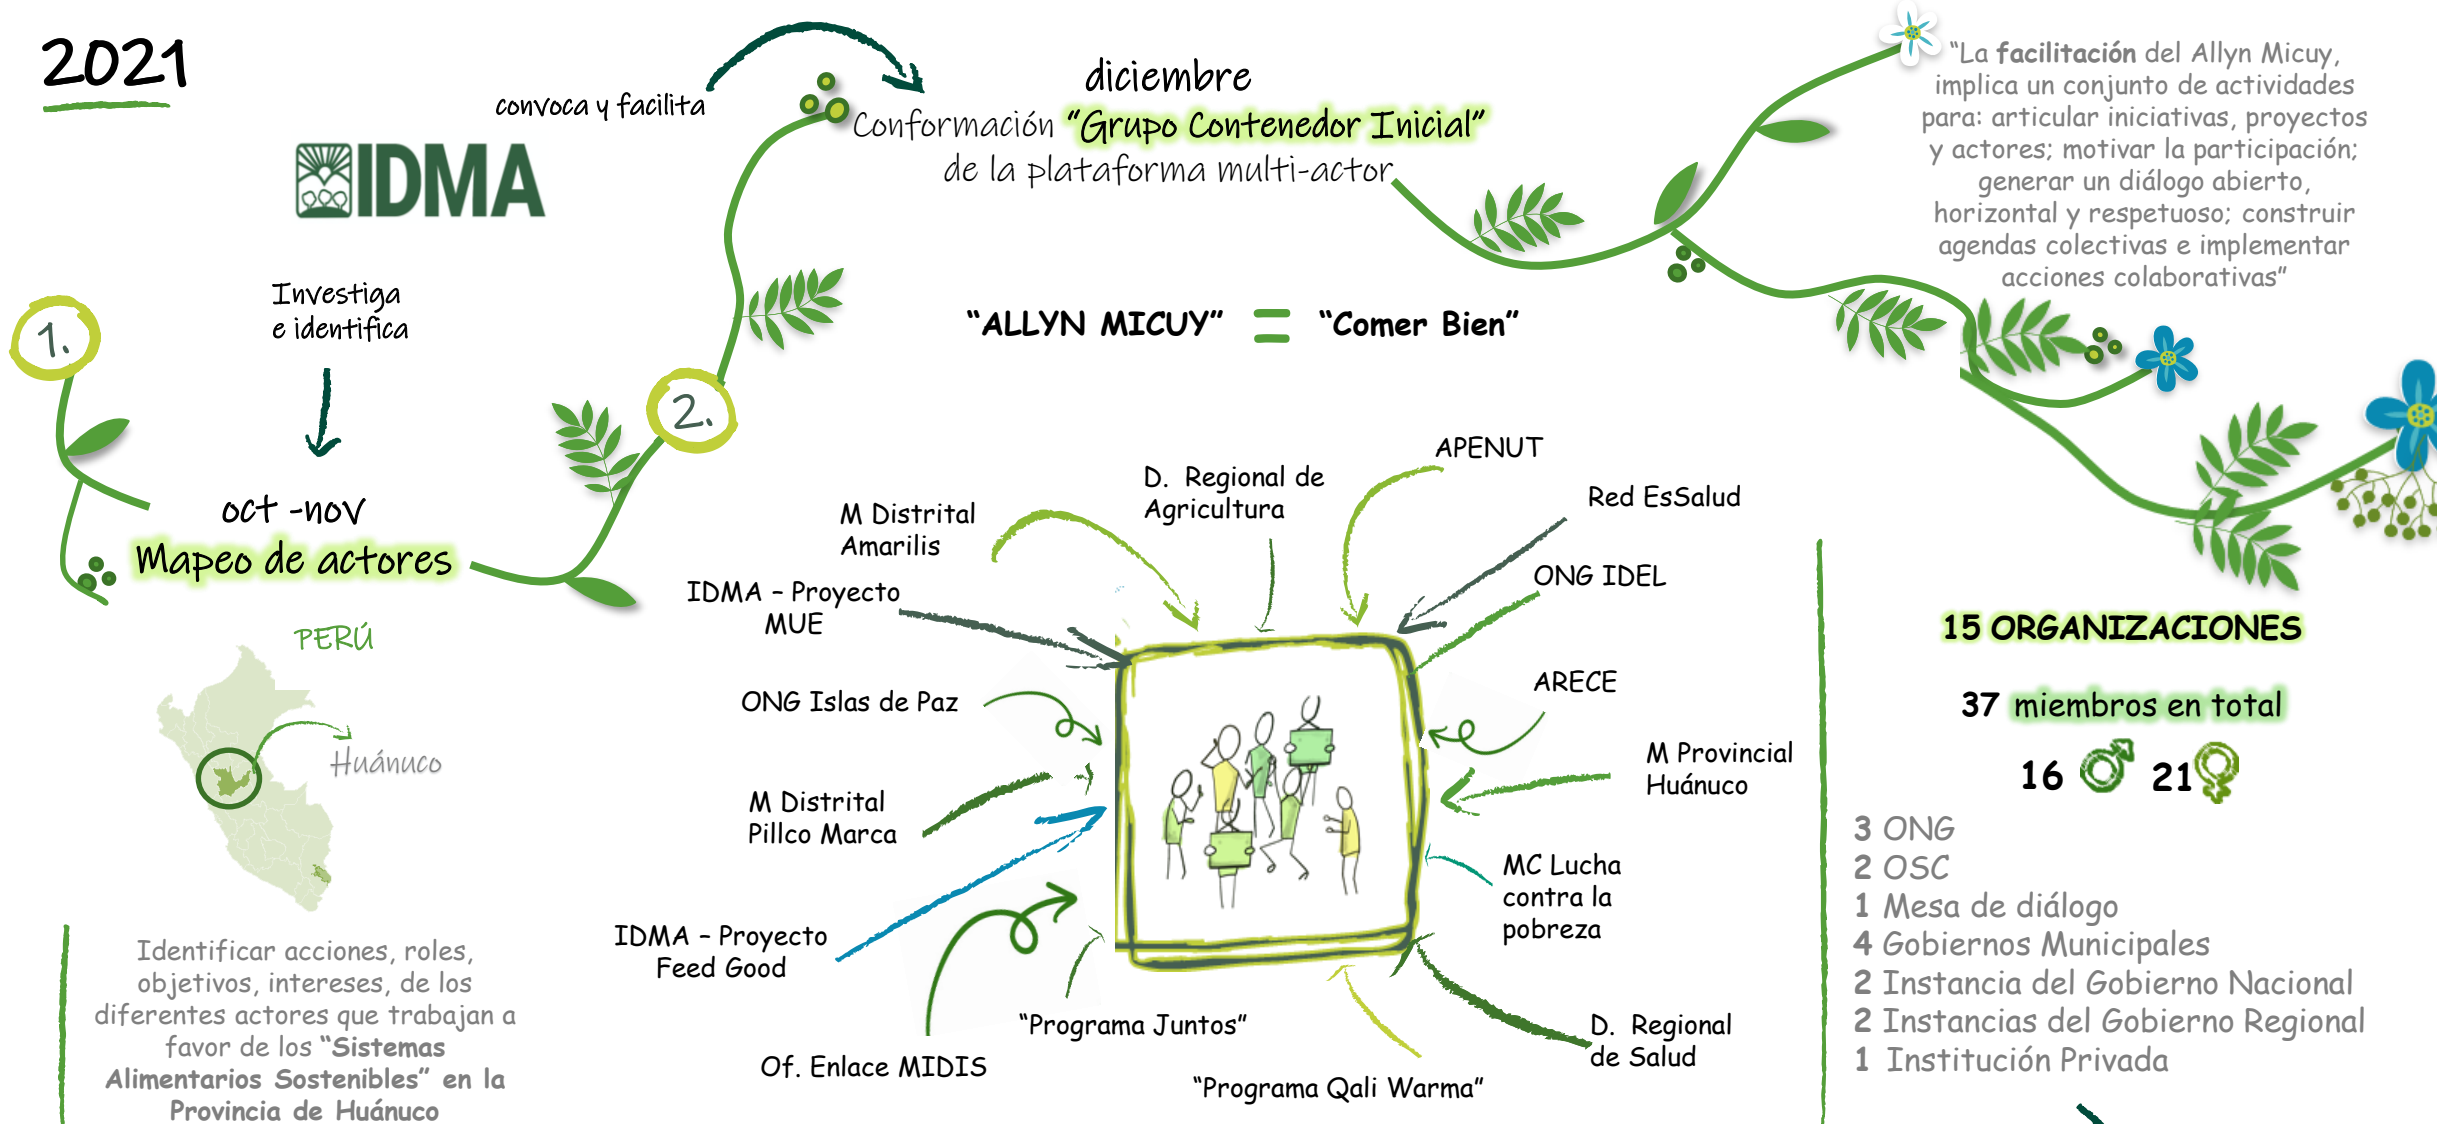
2021

IDMA

convoca y facilita

diciembre

Conformación "Grupo Contenedor Inicial" de la plataforma multi-actor

"La facilitación del Allyn Micuy, implica un conjunto de actividades para: articular iniciativas, proyectos y actores; motivar la participación; generar un diálogo abierto, horizontal y respetuoso; construir agendas colectivas e implementar acciones colaborativas"

1.

Investiga e identifica

2.

"ALLYN MICUY" = "Comer Bien"

oct -nov

Mapeo de actores

PERÚ

Huánuco

Identificar acciones, roles, objetivos, intereses, de los diferentes actores que trabajan a favor de los "Sistemas Alimentarios Sostenibles" en la Provincia de Huánuco

APENUT

D. Regional de Agricultura

Red EsSalud

M Distrital Amarilis

ONG IDEL

IDMA - Proyecto MUE

ARECE

ONG Islas de Paz

M Provincial Huánuco

M Distrital Pillco Marca

MC Lucha contra la pobreza

IDMA - Proyecto Feed Good

"Programa Juntos"

D. Regional de Salud

Of. Enlace MIDIS

"Programa Qali Warma"

15 ORGANIZACIONES

37 miembros en total

16 ♂ 21 ♀

3 ONG
2 OSC
1 Mesa de diálogo
4 Gobiernos Municipales
2 Instancia del Gobierno Nacional
2 Instancias del Gobierno Regional
1 Institución Privada